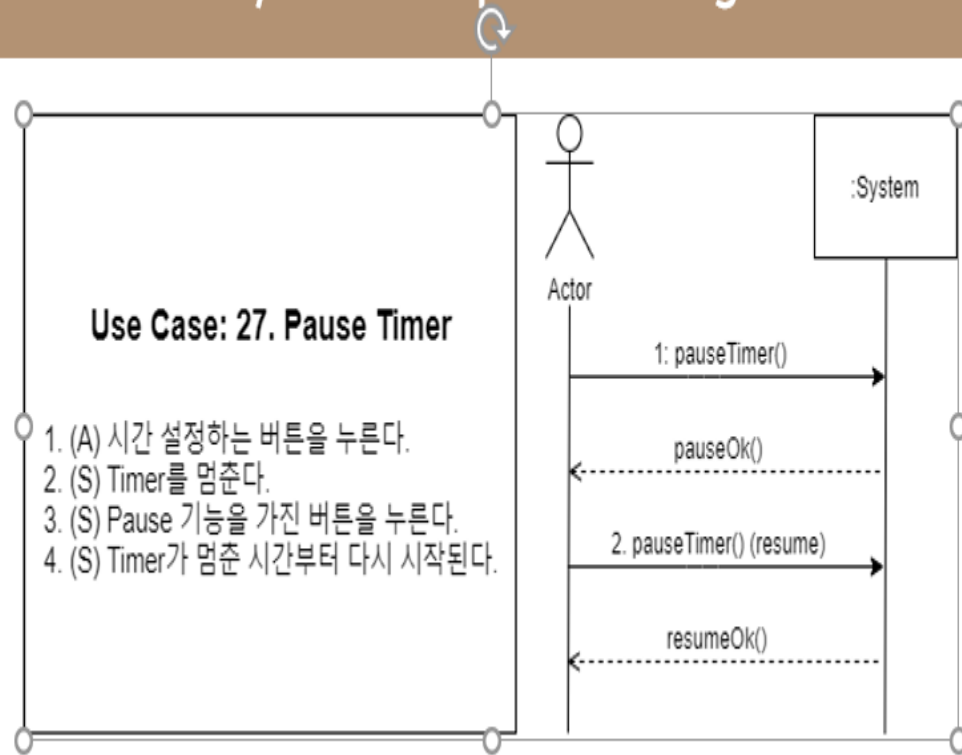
Use Case: 27. Pause Timer

1. (A) 시간 설정하는 버튼을 누른다.
2. (S) Timer를 멈춘다.
3. (S) Pause 기능을 가진 버튼을 누른다.
4. (S) Timer가 멈춘 시간부터 다시 시작된다.

Actor

:System

1: pauseTimer()

pauseOk()

2. pauseTimer() (resume)

resumeOk()